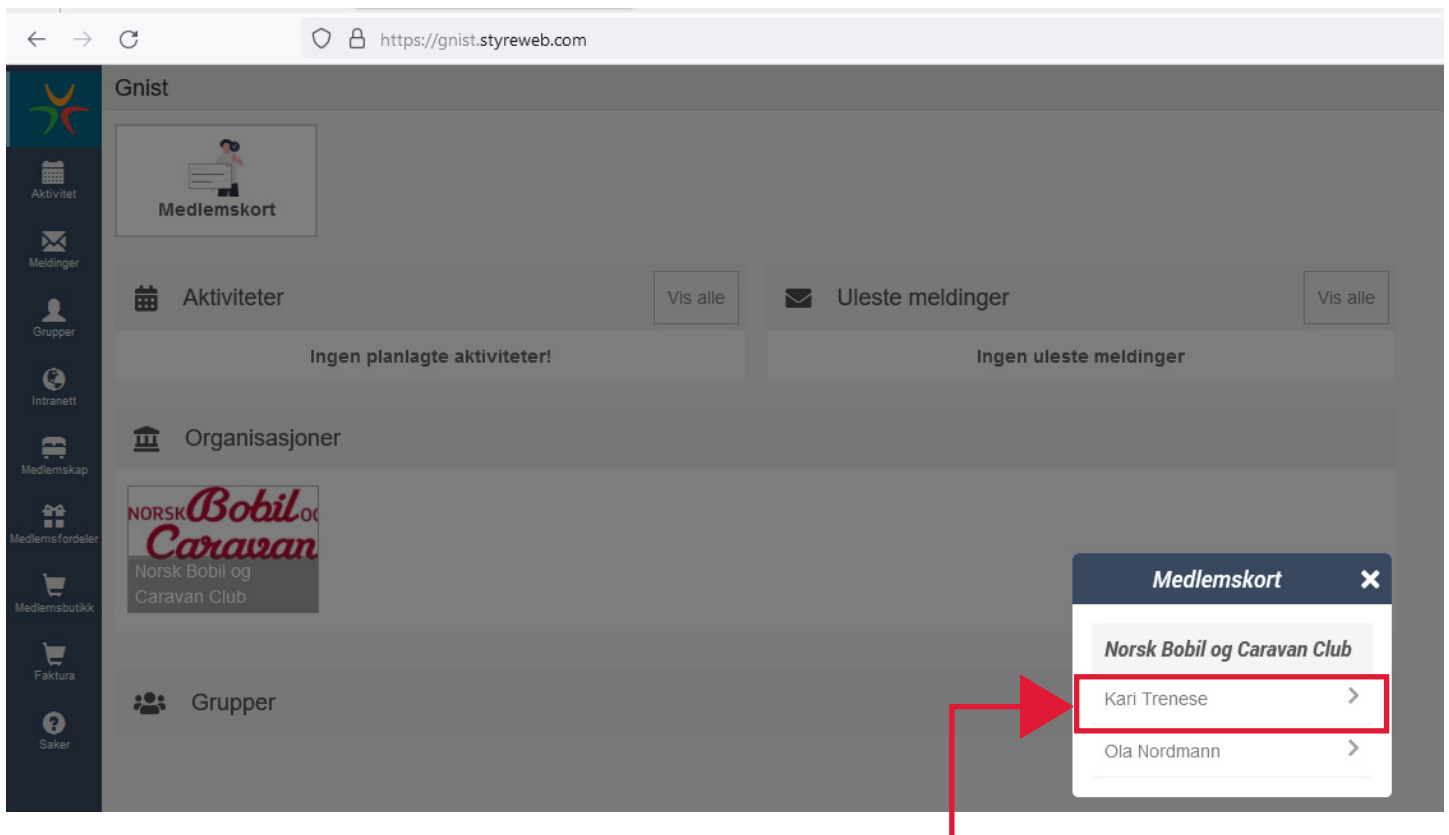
https://gnist.styreweb.com

Gnist

Aktivitet
Meldinger
Grupper
Intranett
Medlemskap
Medlemsfordeler
Medlemsbutikk
Faktura
Saker

Medlemskort

Aktiviteter
Vis alle
Ingen planlagte aktiviteter!

Uleste meldinger
Vis alle
Ingen uleste meldinger

Organisasjoner

NORSK Bobil OG Caravan
Norsk Bobil og Caravan Club

Grupper

Medlemskort
Norsk Bobil og Caravan Club
Kari Trenese
Ola Nordmann